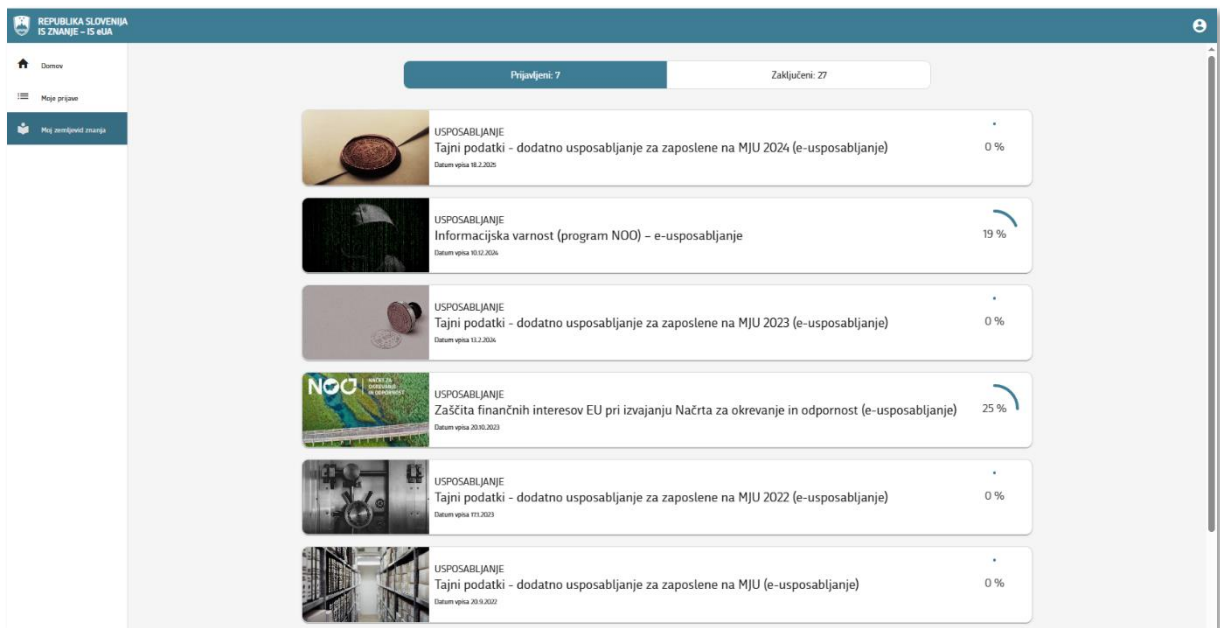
REPUBLIKA SLOVENIJA
IS ZNANJE – IS eUA

Domov
Moje prijave
Moj zemljevid znanja

Prijavljeni: 7
Zaključeni: 27

USPOSABLJANJE
Tajni podatki - dodatno usposabljanje za zaposlene na MJU 2024 (e-usposabljanje)
Datum vpisa 18.2.2025
0 %

USPOSABLJANJE
Informacijska varnost (program NOO) – e-usposabljanje
Datum vpisa 10.12.2024
19 %

USPOSABLJANJE
Tajni podatki - dodatno usposabljanje za zaposlene na MJU 2023 (e-usposabljanje)
Datum vpisa 13.2.2024
0 %

NOO NAČRT ZA OKREVANJE IN ODPORNOST
USPOSABLJANJE
Zaščita finančnih interesov EU pri izvajanju Načrta za okrevanje in odpornost (e-usposabljanje)
Datum vpisa 20.10.2023
25 %

USPOSABLJANJE
Tajni podatki - dodatno usposabljanje za zaposlene na MJU 2022 (e-usposabljanje)
Datum vpisa 17.1.2023
0 %

USPOSABLJANJE
Tajni podatki - dodatno usposabljanje za zaposlene na MJU (e-usposabljanje)
Datum vpisa 20.9.2022
0 %